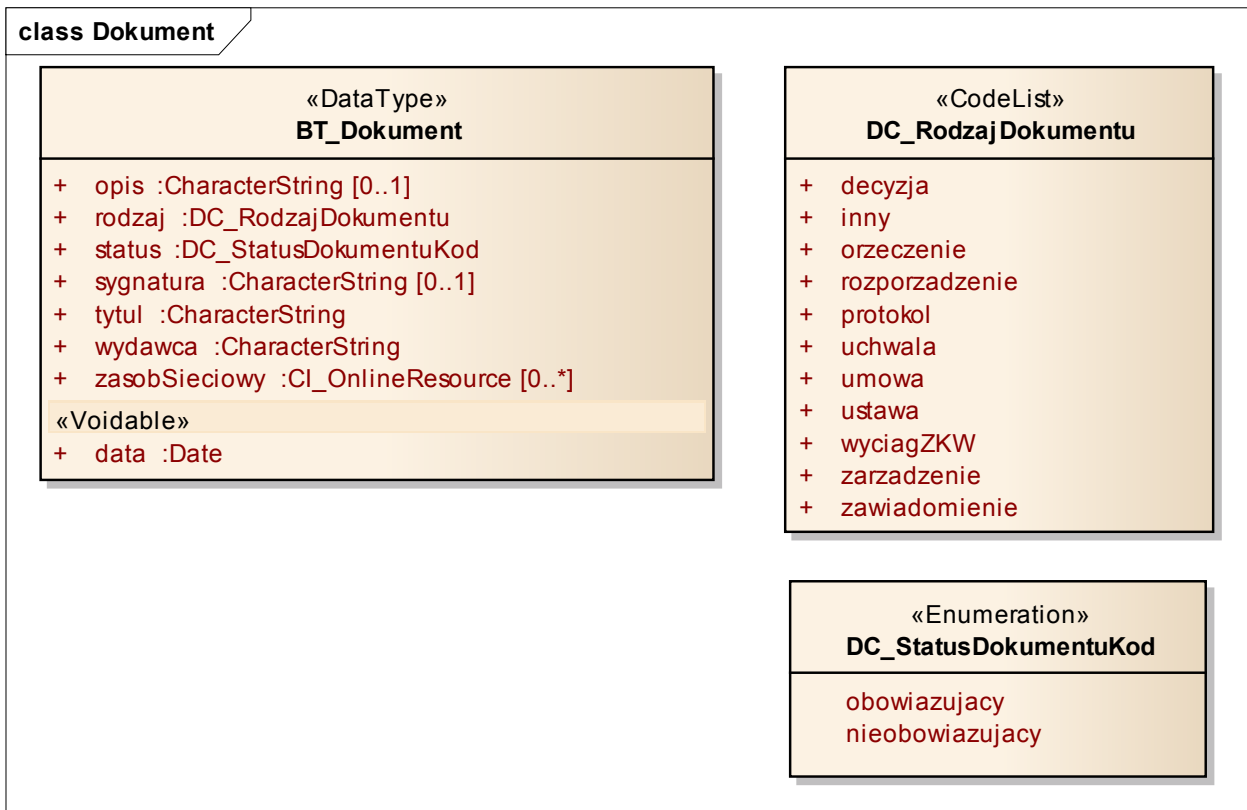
class Dokument

«DataType»
**BT_Dokument**

+ opis :CharacterString [0..1]
+ rodzaj :DC_RodzajDokumentu
+ status :DC_StatusDokumentuKod
+ sygnatura :CharacterString [0..1]
+ tytul :CharacterString
+ wydawca :CharacterString
+ zasobSieciowy :CI_OnlineResource [0..*]

«Voidable»
+ data :Date

«CodeList»
**DC_RodzajDokumentu**

+ decyzja
+ inny
+ orzeczenie
+ rozporzadzenie
+ protokol
+ uchwala
+ umowa
+ ustawa
+ wyciagZKW
+ zarzadzenie
+ zawiadomienie

«Enumeration»
**DC_StatusDokumentuKod**

obowiazujacy
nieobowiazujacy